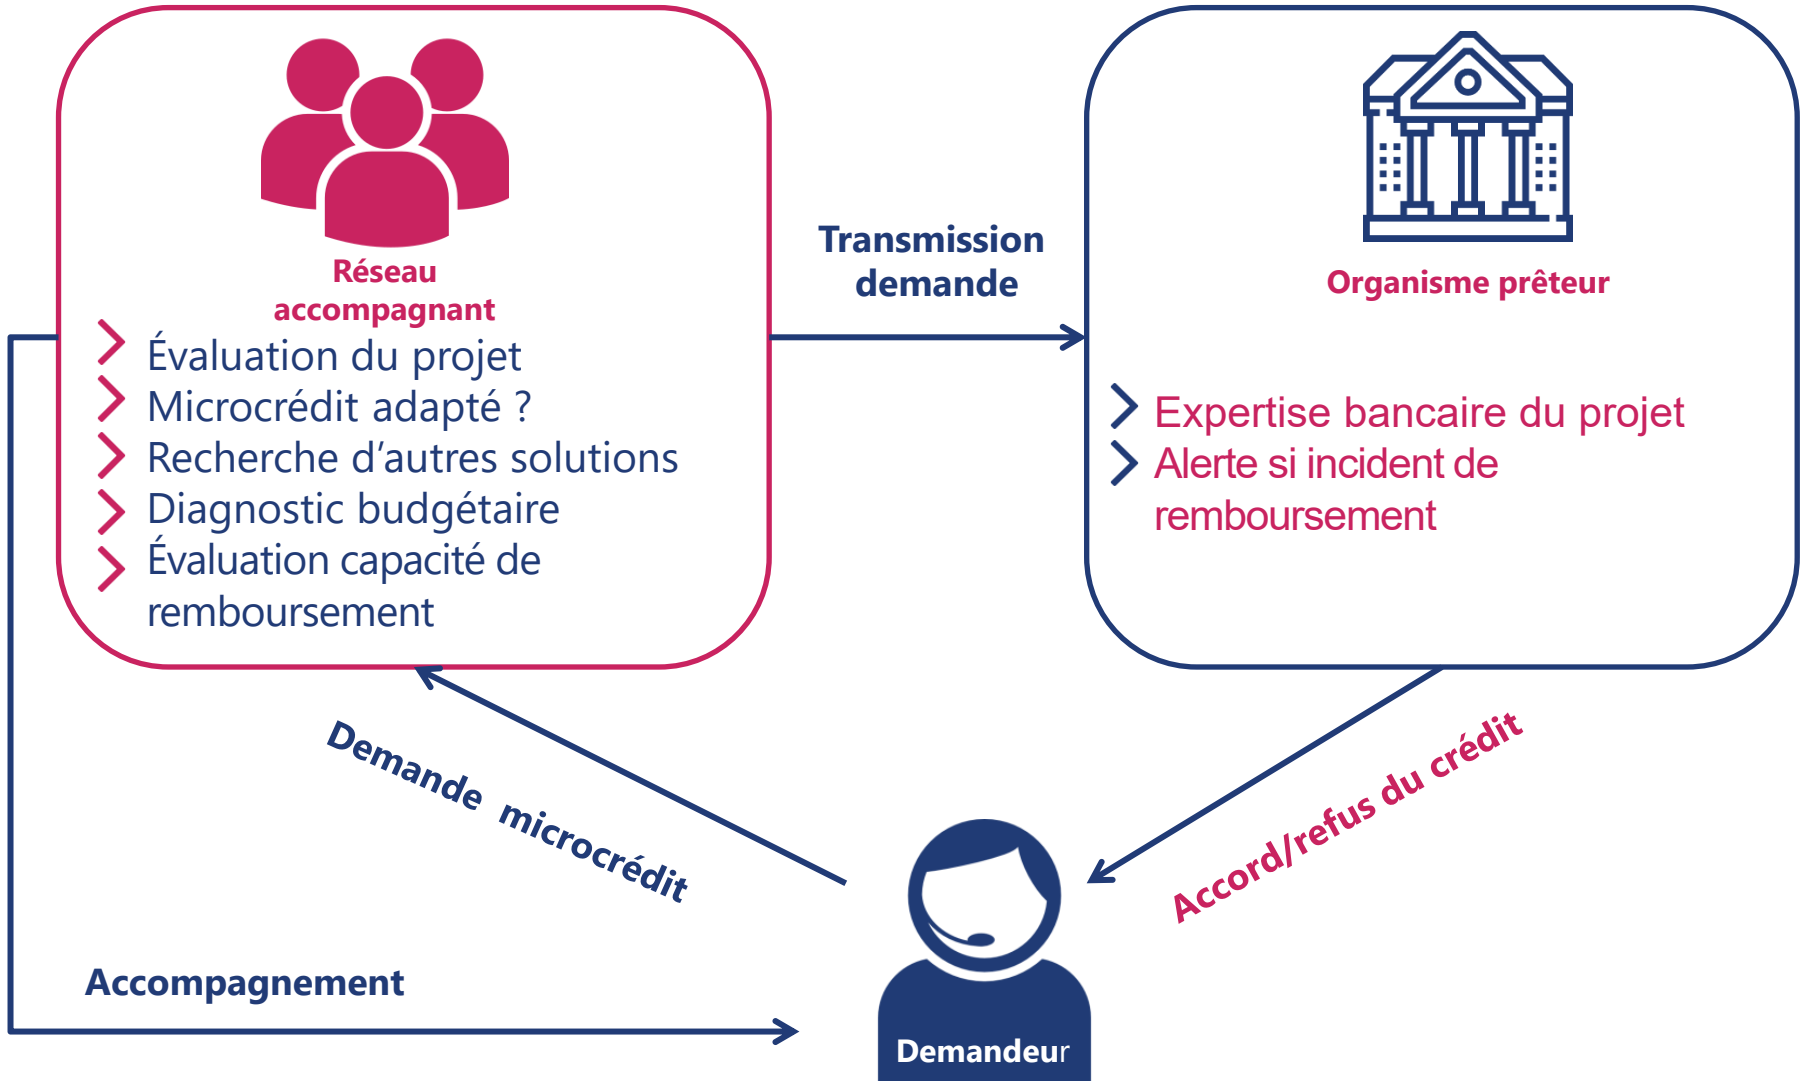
Réseau accompagnant

Évaluation du projet
Microcrédit adapté ?
Recherche d'autres solutions
Diagnostic budgétaire
Évaluation capacité de remboursement

Transmission demande

Organisme prêteur

Expertise bancaire du projet
Alerte si incident de remboursement

Demande microcrédit

Accord/refus du crédit

Accompagnement

Demandeur